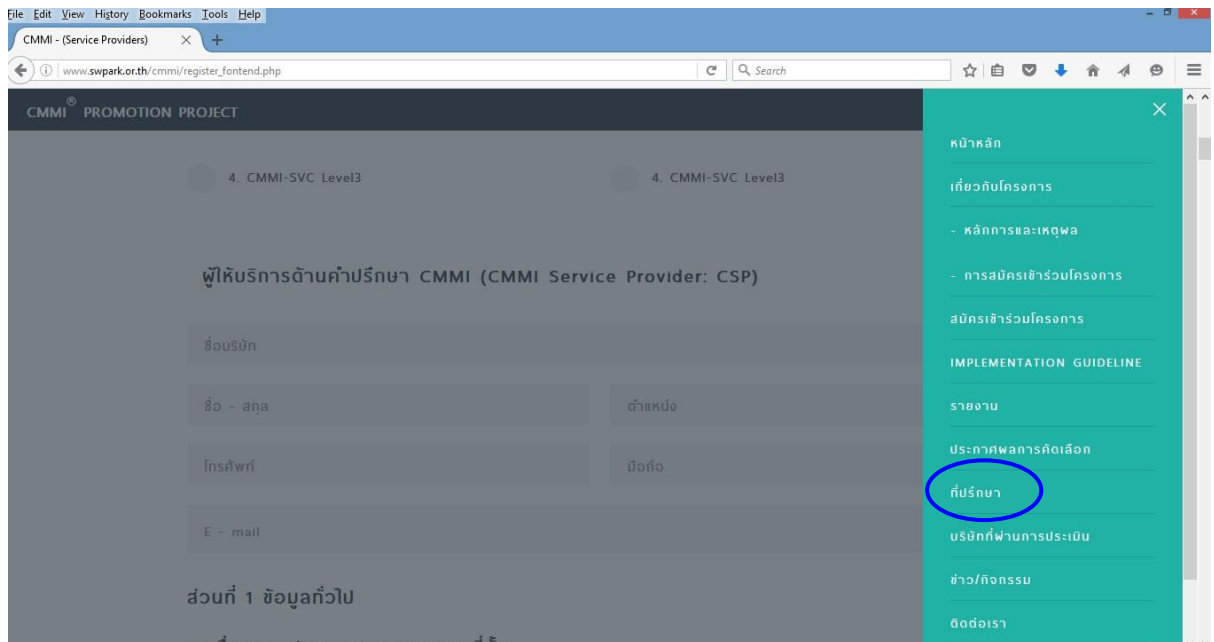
File Edit View History Bookmarks Tools Help

CMMI - (Service Providers) ×  +

www.swpark.or.th/cmmi/register_fontend.php

Search

CMMI® PROMOTION PROJECT

4. CMMI-SVC Level3

4. CMMI-SVC Level3

ผู้ให้บริการด้านคำปรึกษา CMMI (CMMI Service Provider: CSP)

ชื่อบริษัท

ชื่อ - สกุล

ตำแหน่ง

โทรศัพท์

มือถือ

E - mail

ส่วนที่ 1 ข้อมูลทั่วไป

×

หน้าหลัก

เกี่ยวกับโครงการ

- หลักการและเหตุผล

- การสมัครเข้าร่วมโครงการ

สมัครเข้าร่วมโครงการ

IMPLEMENTATION GUIDELINE

รายงาน

ประกาศผลการคัดเลือก

ที่ปรึกษา

บริษัทที่ผ่านการประเมิน

ข่าว/กิจกรรม

ติดต่อเรา